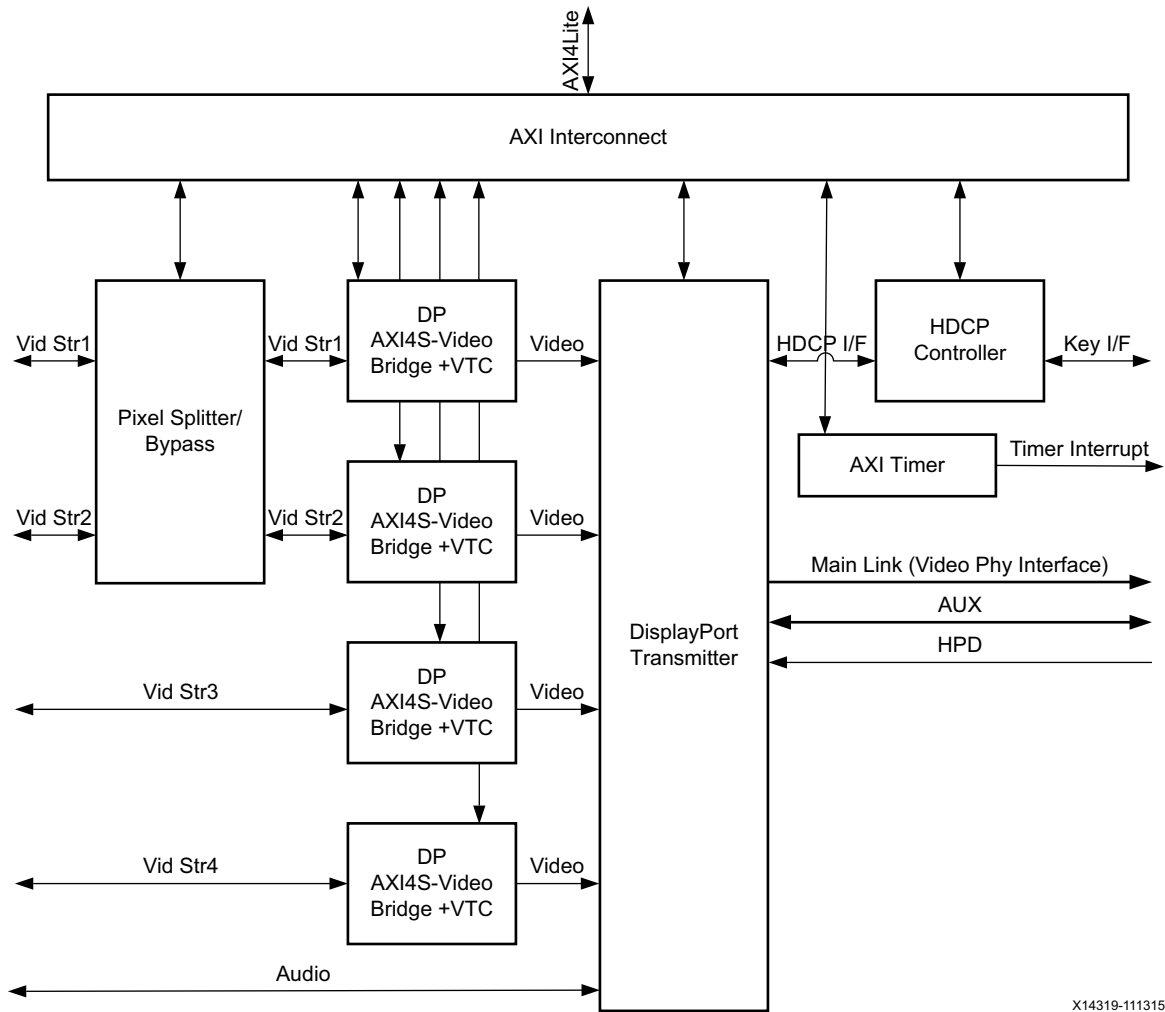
AXI4Lite

AXI Interconnect

Vid Str1

Pixel Splitter/ Bypass

Vid Str2

Vid Str1

Vid Str2

DP AXI4S-Video Bridge +VTC

Video

DP AXI4S-Video Bridge +VTC

Video

Vid Str3

DP AXI4S-Video Bridge +VTC

Video

Vid Str4

DP AXI4S-Video Bridge +VTC

Video

Audio

DisplayPort Transmitter

HDCP I/F

HDCP Controller

Key I/F

AXI Timer

Timer Interrupt

Main Link (Video Phy Interface)

AUX

HPD

X14319-111315